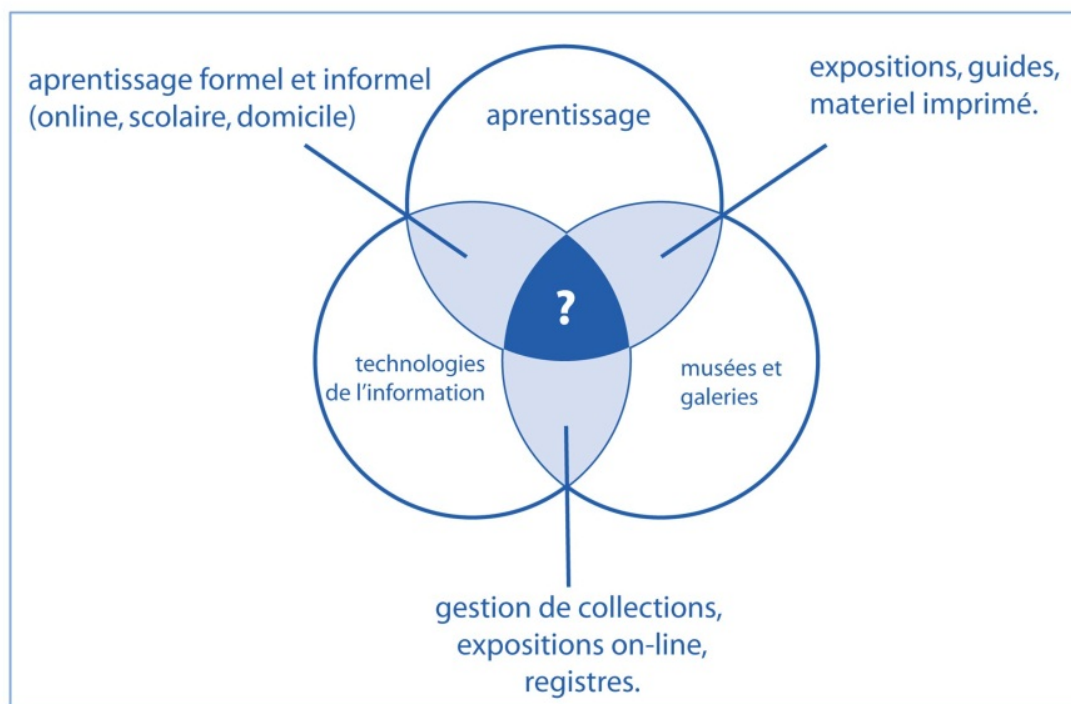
aprentissage formel et informel (online, scolaire, domicile)

aprentissage

expositions, guides, materiel imprimé.

?

technologies de l'information

musées et galeries

gestion de collections, expositions on-line, registres.